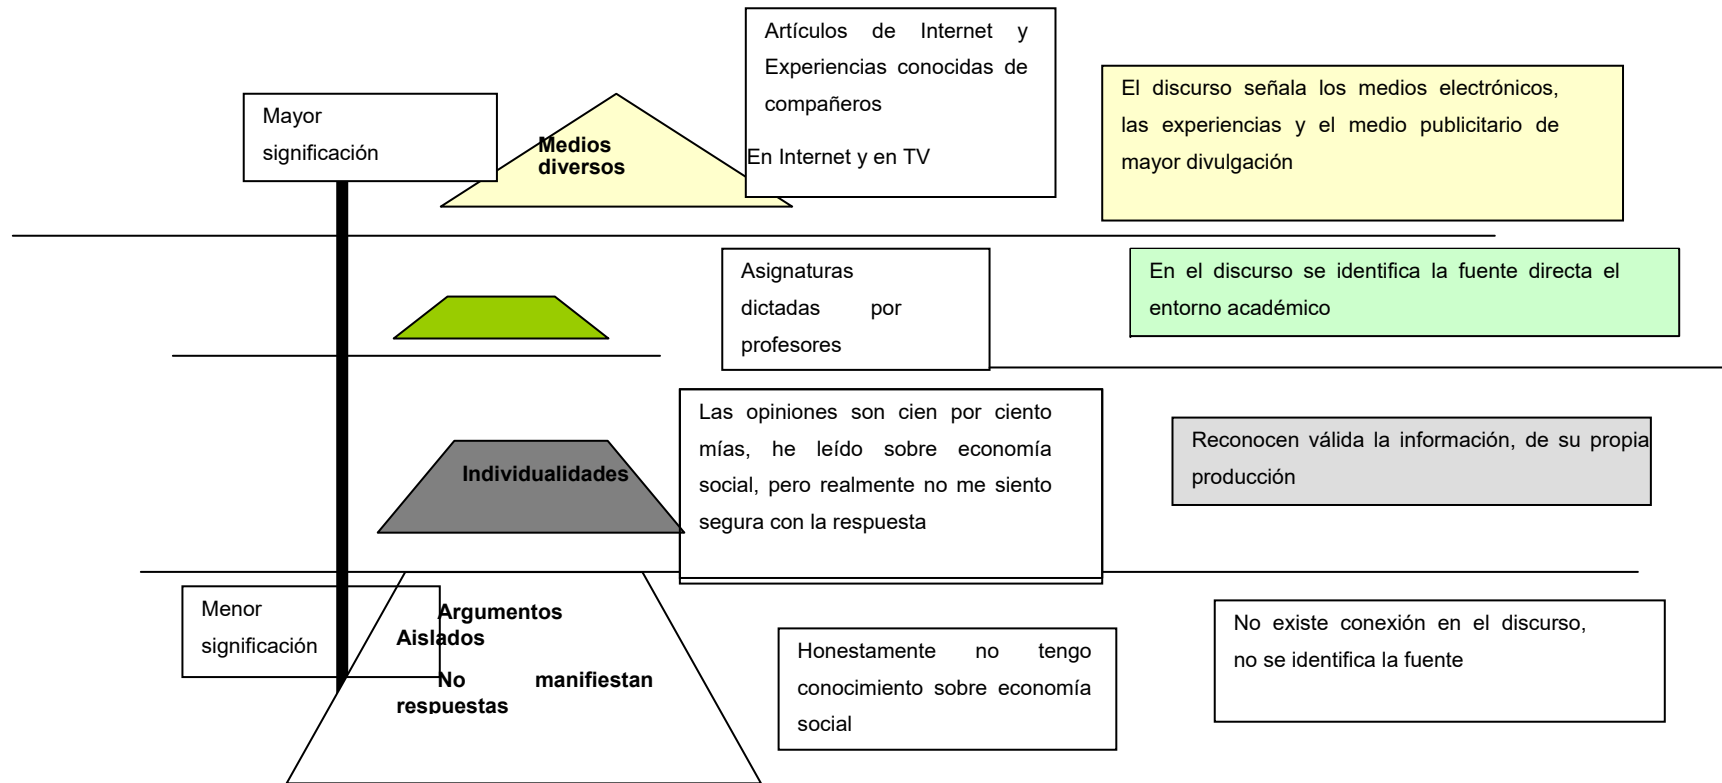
Mayor significación

Medios diversos

Artículos de Internet y Experiencias conocidas de compañeros

En Internet y en TV

El discurso señala los medios electrónicos, las experiencias y el medio publicitario de mayor divulgación

Asignaturas dictadas por profesores

En el discurso se identifica la fuente directa el entorno académico

Individualidades

Las opiniones son cien por ciento mías, he leído sobre economía social, pero realmente no me siento segura con la respuesta

Reconocen válida la información, de su propia producción

Menor significación

Argumentos Aislados

No manifiestan respuestas

Honestamente no tengo conocimiento sobre economía social

No existe conexión en el discurso, no se identifica la fuente